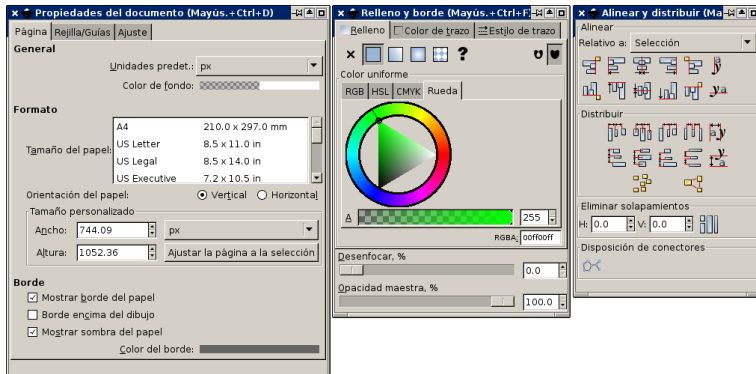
Propiedades del documento (Mayús.+Ctrl+D)
Página | Rejilla/Guías | Ajuste
General
Unidades predet.: px
Color de fondo:
Formato
Tamaño del papel:
| A4 | 210.0 x 297.0 mm |
|---|---|
| US Letter | 8.5 x 11.0 in |
| US Legal | 8.5 x 14.0 in |
| US Executive | 7.2 x 10.5 in |
Orientación del papel: Vertical Horizontal
Tamaño personalizado
Ancho: 744.09 px
Altura: 1052.36 Ajustar la página a la selección
Borde
Mostrar borde del papel
Borde encima del dibujo
Mostrar sombra del papel
Color del borde:

Relleno y borde (Mayús.+Ctrl+F)
Relleno | Color de trazo | Estilo de trazo
?
Color uniforme
RGB | HSL | CMYK | Rueda
A 255
RGBA: 00ff00ff
Desenfocar, %
0.0
Opacidad maestra, %
100.0

Alinear y distribuir (Ma
Alinear
Relativo a: Selección
Distribuir
Eliminar solapamientos
H: 0.0 V: 0.0
Disposición de conectores